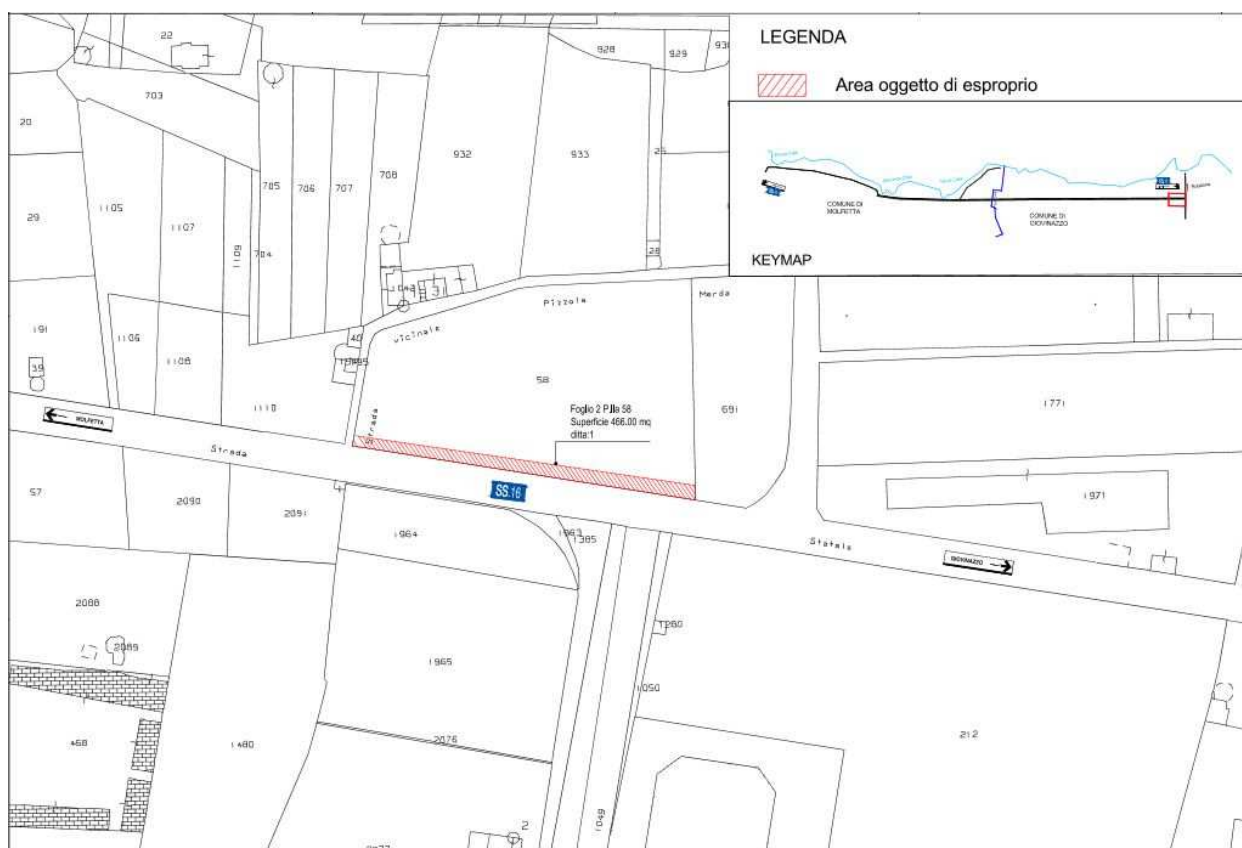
LEGENDA

Area oggetto di esproprio

COMUNE DI MOLFETTA

COMUNE DI GIOVINAZZO

KEYMAP

22
703
20
29
1105
1107
1109
785
786
707
708
704
932
933
928
929
930
26
28
1042
1043
Pizzola
Merda
191
39
1106
1108
40
1895
vicinale
58
Strada
1110
MOLFETTA
Foglio 2 P.lla 58
Superficie 466,00 mq
ditta:1
691
1771
Strada
57
2090
2091
SS.16
1964
1963
1385
Statale
1971
GIOVINAZZO
2088
2089
1965
1260
1050
468
1480
2076
212
1049
2